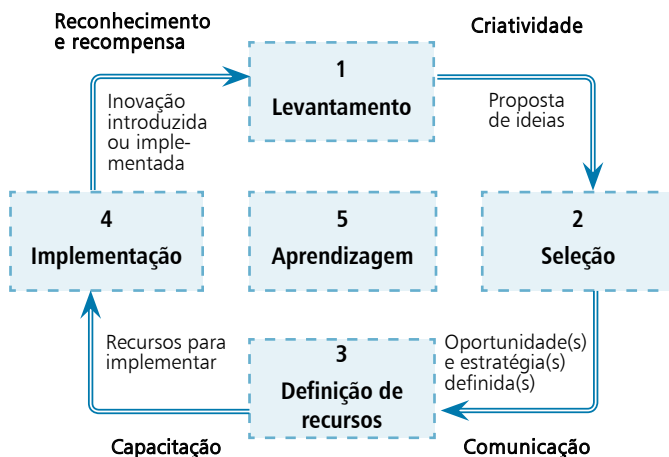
Reconhecimento e recompensa

Criatividade

1
Levantamento

Inovação introduzida ou implementada

Proposta de ideias

4
Implementação

5
Aprendizagem

2
Seleção

Recursos para implementar

3
Definição de recursos

Oportunidade(s) e estratégia(s) definida(s)

Capacitação

Comunicação